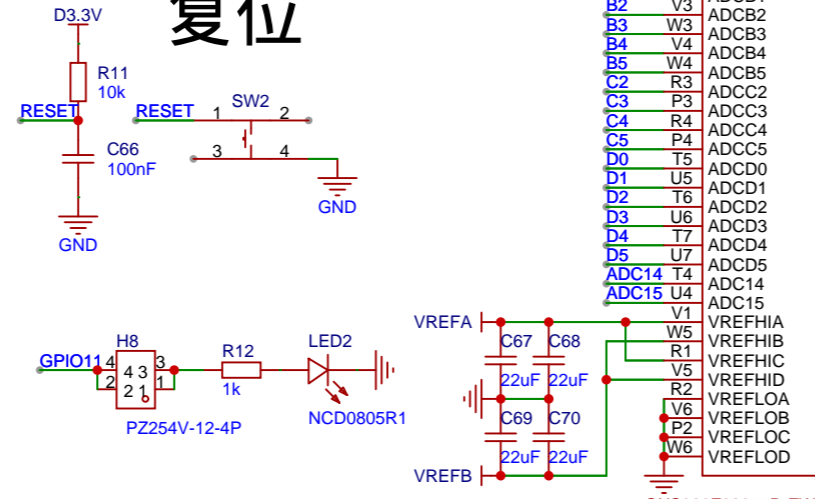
D3.3V

复位

R11
10k

RESET

C66
100nF

GND

RESET

SW2

1 2

3 4

GND

GPIO11

H8

4 3

2 1

4 3

2 1

PZ254V-12-4P

R12

1k

LED2

NCD0805R1

B2 V3 ADCB2
B3 W3 ADCB3
B4 V4 ADCB4
B5 W4 ADCB5
C2 R3 ADCC2
C3 P3 ADCC3
C4 R4 ADCC4
C5 P4 ADCC5
D0 T5 ADCD0
D1 U5 ADCD1
D2 T6 ADCD2
D3 U6 ADCD3
D4 T7 ADCD4
D5 U7 ADCD5
ADC14 T4 ADC14
ADC15 U4 ADC15
V1 VREFHIA
W5 VREFHIB
R1 VREFHIC
V5 VREFHID
R2 VREFLOA
V6 VREFLOB
P2 VREFLOC
W6 VREFLOD

VREFA

C67 C68

22uF 22uF

C69 C70

22uF 22uF

VREFB